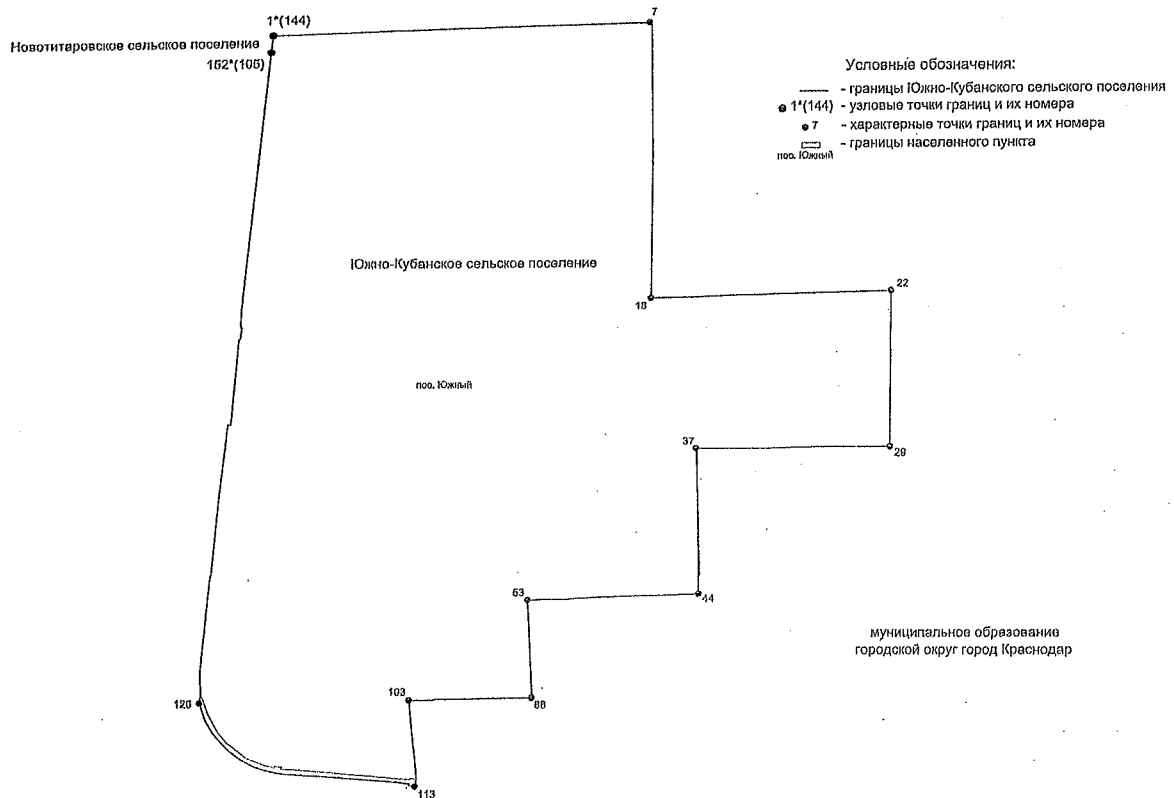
1*(144)

7

Новотитаровское сельское поселение

152*(105)

Условные обозначения:

- границы Южно-Кубанского сельского поселения

1*(144) - узловые точки границ и их номера

7 - характерные точки границ и их номера

пос. Южный - границы населенного пункта

Южно-Кубанское сельское поселение

18

22

пос. Южный

37

29

53

44

муниципальное образование
городской округ город Краснодар

120

103

88

113